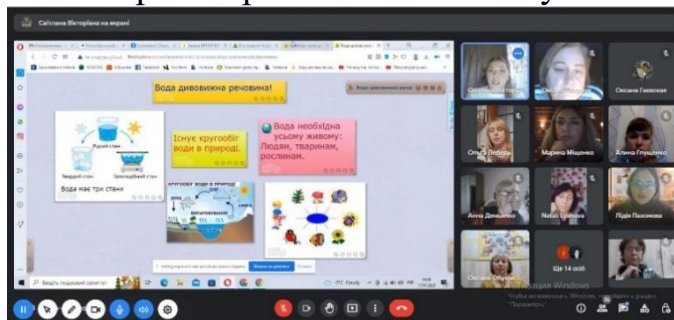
Світлана Вікторівна на екрані

Вода дивовижна речовина!

Рідкий стан
Твердий стан
Газоподібний стан
Вода має три стани

Існує кругообіг води в природі.

Вода необхідна усьому живому: Людям, тваринам, рослинам.

КРУГООБІГ ВОДИ В ПРИРОДІ

Оксана Гавкская
Ольга Лобець
Марина Міщенко
Аліна Глущенко
Анна Демиденко
Natali Lyakhova
Лідія Пахомова
Оксана Обухова
Ще 14 осіб

Активация Windows
Чтобы активировать Windows, перейдите в раздел "Параметры".

Введіть пошукові запит тут